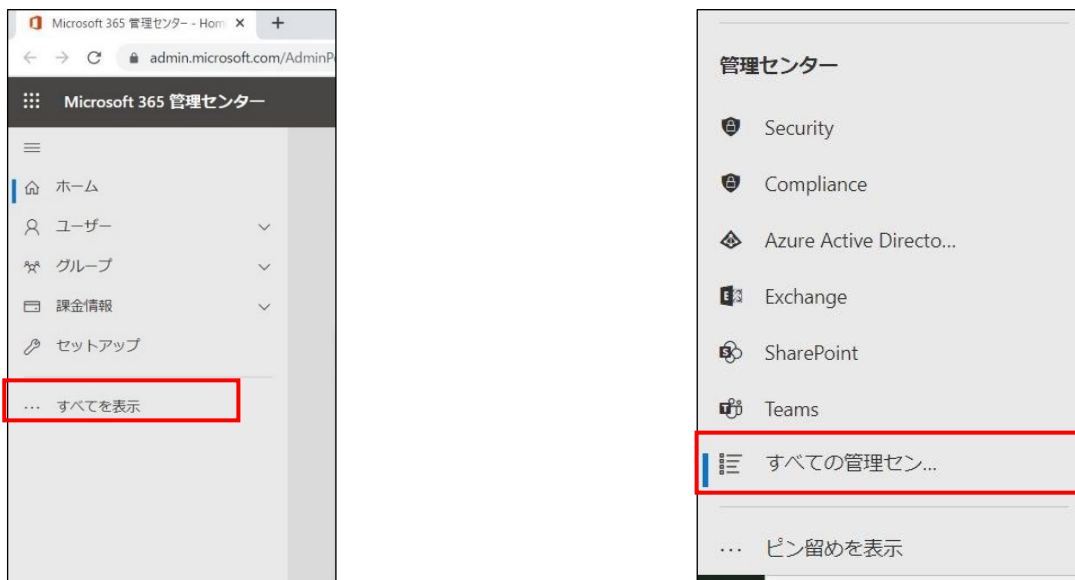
Microsoft 365 管理センター - Hom ×
+
admin.microsoft.com/AdminP
Microsoft 365 管理センター
ホーム
ユーザー
グループ
課金情報
セットアップ
… すべてを表示

管理センター
Security
Compliance
Azure Active Directo...
Exchange
SharePoint
Teams
すべての管理セン...
… ピン留めを表示